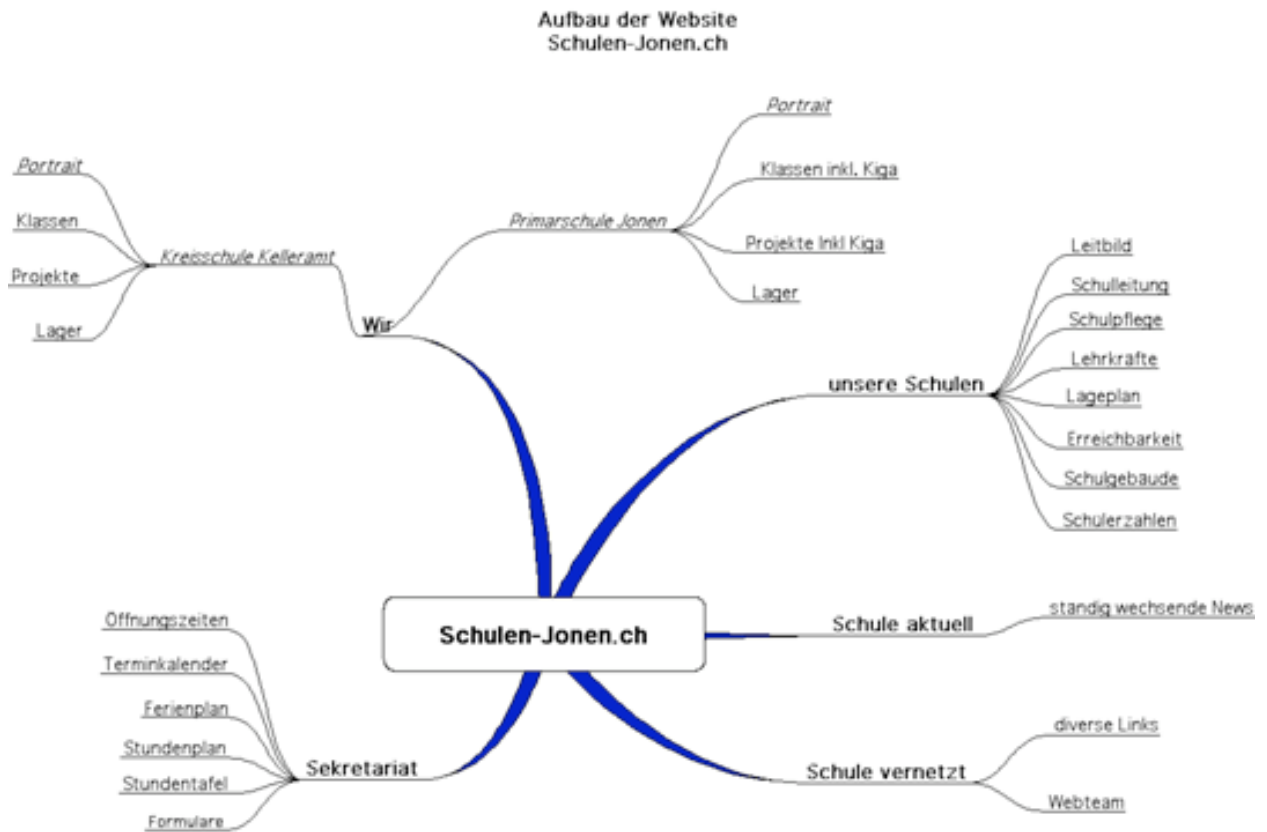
Aufbau der Website
Schulen-Jonen.ch

Portrait
Klassen
Projekte
Lager
Kreisschule Kelleramt

Wir

Primarschule Jonen
Portrait
Klassen inkl. Kiga
Projekte Inkl Kiga
Lager

unsere Schulen
Leitbild
Schulleitung
Schulpflege
Lehrkräfte
Lageplan
Erreichbarkeit
Schulgebäude
Schülerzahlen

Schulen-Jonen.ch

Schule aktuell
ständig wechsende News

Schule vernetzt
diverse Links
Webteam

Sekretariat
Öffnungszeiten
Terminkalender
Ferienplan
Stundenplan
Stundentafel
Formulare